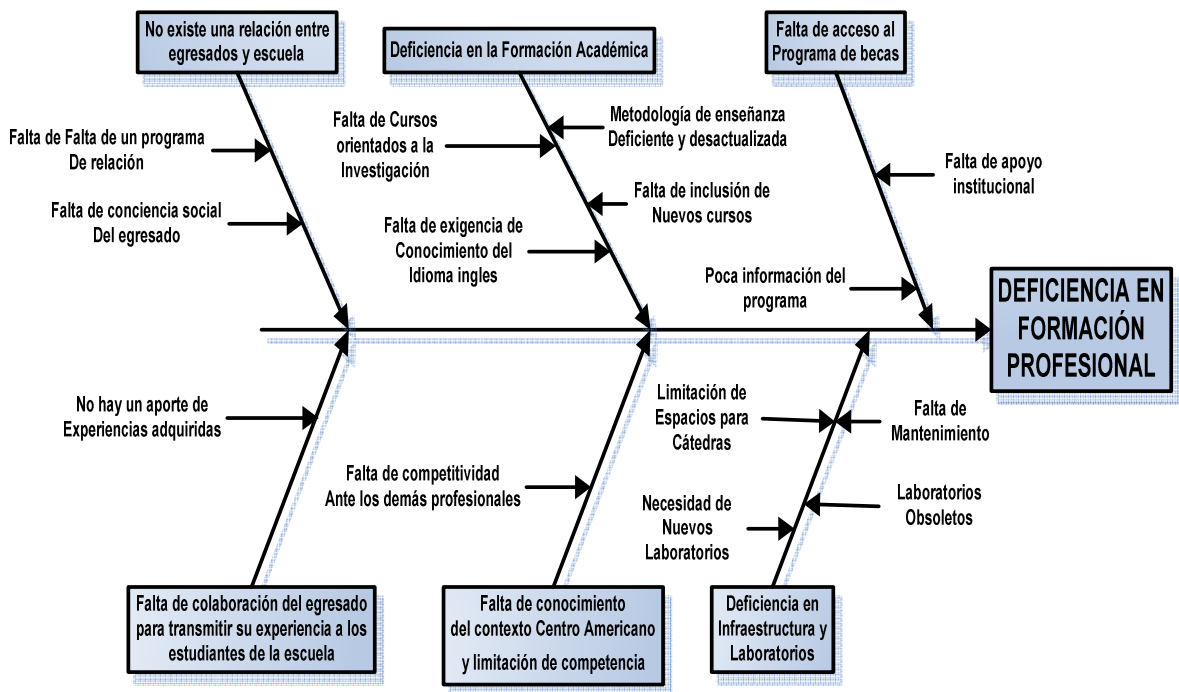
No existe una relación entre egresados y escuela

Deficiencia en la Formación Académica

Falta de acceso al Programa de becas

Falta de Falta de un programa De relación

Falta de conciencia social Del egresado

Falta de Cursos orientados a la Investigación

Metodología de enseñanza Deficiente y desactualizada

Falta de inclusión de Nuevos cursos

Falta de exigencia de Conocimiento del Idioma ingles

Falta de apoyo institucional

Poca información del programa

DEFICIENCIA EN FORMACIÓN PROFESIONAL

No hay un aporte de Experiencias adquiridas

Falta de competitividad Ante los demás profesionales

Limitación de Espacios para Cátedras

Falta de Mantenimiento

Necesidad de Nuevos Laboratorios

Laboratorios Obsoletos

Falta de colaboración del egresado para transmitir su experiencia a los estudiantes de la escuela

Falta de conocimiento del contexto Centro Americano y limitación de competencia

Deficiencia en Infraestructura y Laboratorios